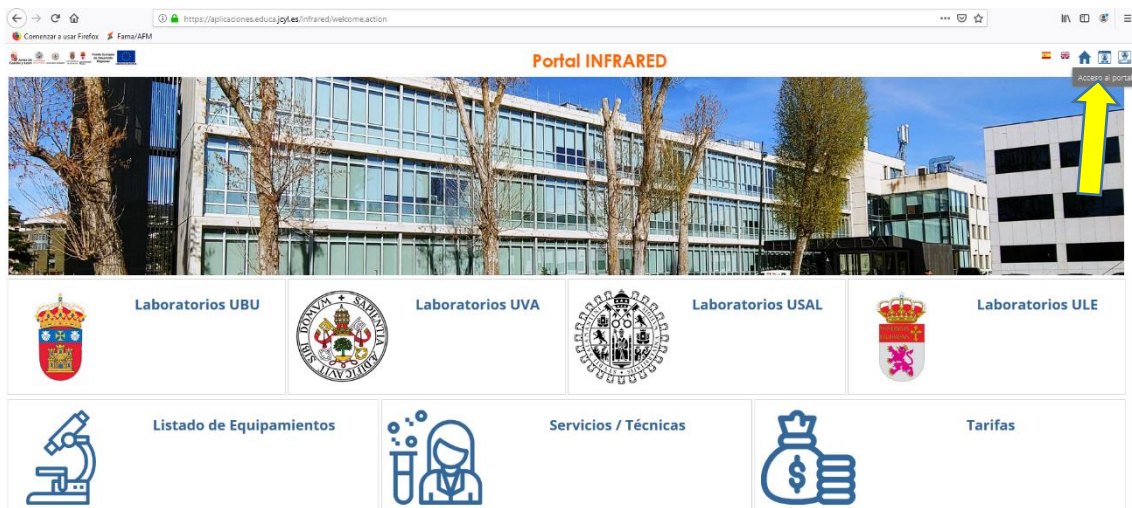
https://aplicaciones.educa.jcyl.es/infrared/welcome.action

Comenzar a usar Firefox Fama/AFM

Portal INFRARED

Acceso al portal

Laboratorios UBU

Laboratorios UVA

SIGILLVM VNIVERSITATIS VALLISOLETANAE

Laboratorios USAL

Laboratorios ULE

Listado de Equipamientos

Servicios / Técnicas

Tarifas

$